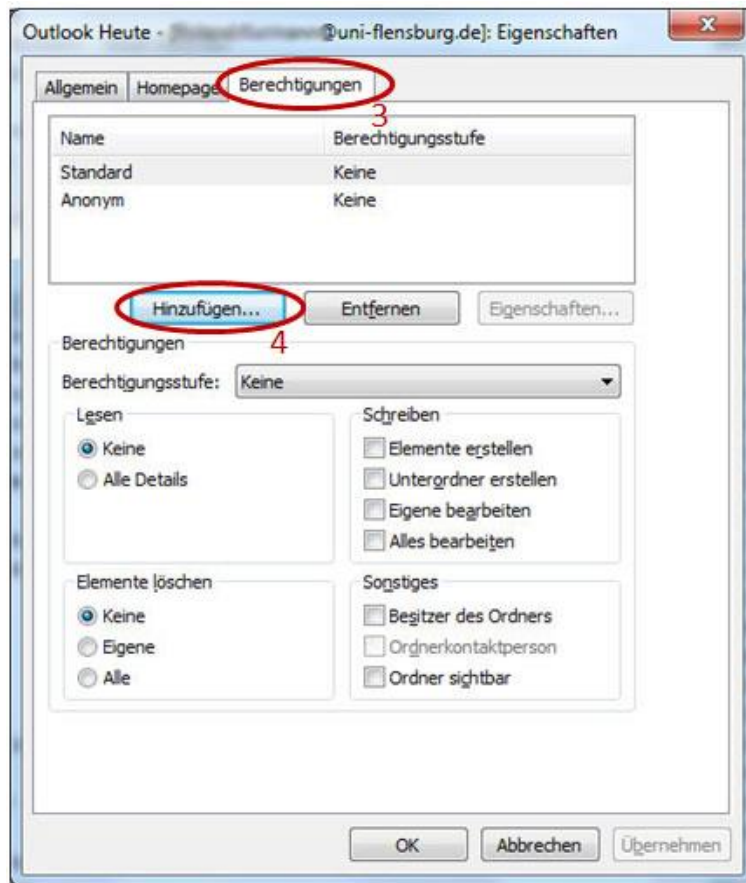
Outlook Heute - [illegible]@uni-flensburg.de]: Eigenschaften

Allgemein | Homepage | Berechtigungen

3

| Name | Berechtigungsstufe |
|---|---|
| Standard | Keine |
| Anonym | Keine |

Hinzufügen... | Entfernen | Eigenschaften...

4

Berechtigungen

Berechtigungsstufe: Keine

Lesen
Keine
Alle Details

Schreiben
Elemente erstellen
Unterordner erstellen
Eigene bearbeiten
Alles bearbeiten

Elemente löschen
Keine
Eigene
Alle

Sonstiges
Besitzer des Ordners
Ordnerkontaktperson
Ordner sichtbar

OK | Abbrechen | Übernehmen